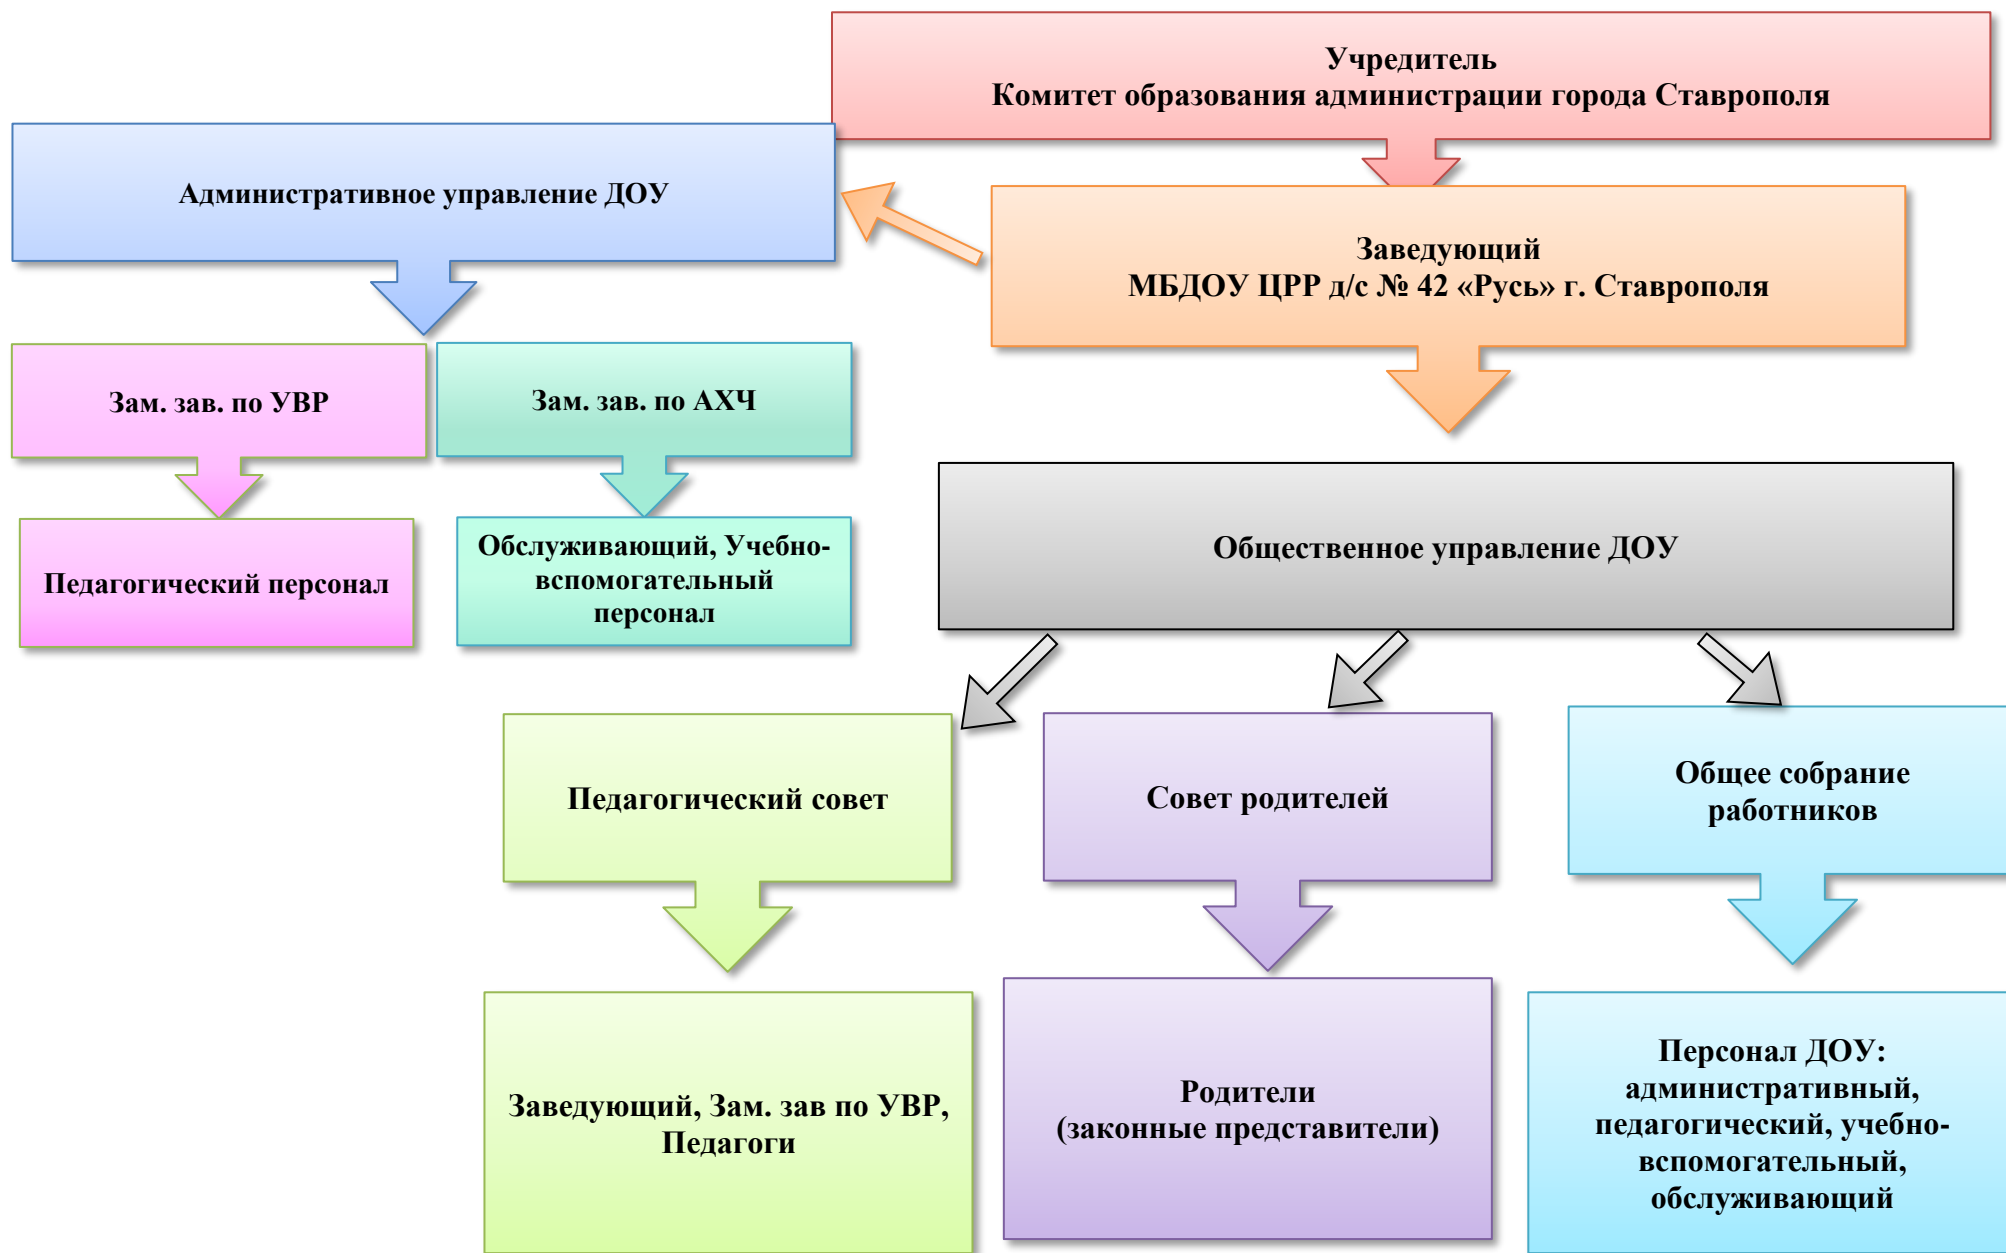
Учредитель
Комитет образования администрации города Ставрополя

Административное управление ДОУ

Заведующий
МБДОУ ЦРР д/с № 42 «Русь» г. Ставрополя

Зам. зав. по УВР

Зам. зав. по АХЧ

Педагогический персонал

Обслуживающий, Учебно-вспомогательный персонал

Общественное управление ДОУ

Педагогический совет

Совет родителей

Общее собрание работников

Заведующий, Зам. зав по УВР, Педагоги

Родители
(законные представители)

Персонал ДОУ:
административный, педагогический, учебно-вспомогательный, обслуживающий